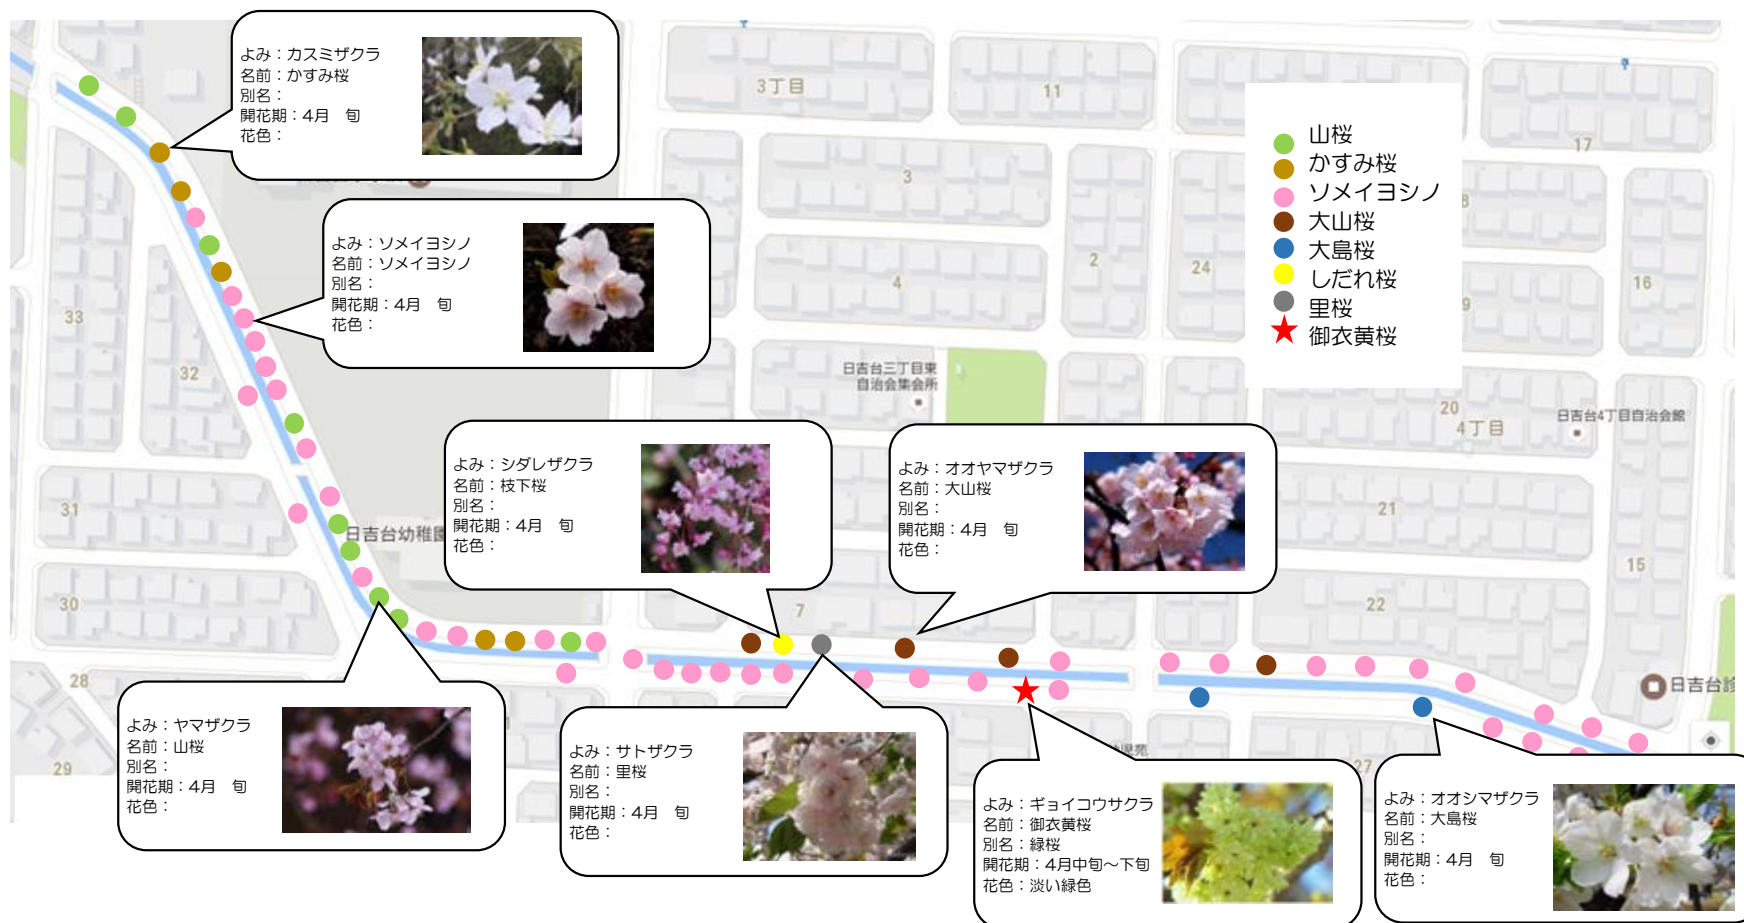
よみ：カスミザクラ
名前：かすみ桜
別名：
開花期：4月　旬
花色：

よみ：ソメイヨシノ
名前：ソメイヨシノ
別名：
開花期：4月　旬
花色：

山桜
かすみ桜
ソメイヨシノ
大山桜
大島桜
しだれ桜
里桜
御衣黄桜

3丁目
11
17
3
2
24
16
4
33
32
日吉台三丁目東自治会集会所
20
4丁目
日吉台4丁目自治会館
31
日吉台幼稚園
21
15
30
7
22
28
29
27
日吉台

よみ：シダレザクラ
名前：枝下桜
別名：
開花期：4月　旬
花色：

よみ：オオヤマザクラ
名前：大山桜
別名：
開花期：4月　旬
花色：

よみ：ヤマザクラ
名前：山桜
別名：
開花期：4月　旬
花色：

よみ：サトザクラ
名前：里桜
別名：
開花期：4月　旬
花色：

よみ：ギョイコウサクラ
名前：御衣黄桜
別名：緑桜
開花期：4月中旬～下旬
花色：淡い緑色

よみ：オオシマザクラ
名前：大島桜
別名：
開花期：4月　旬
花色：